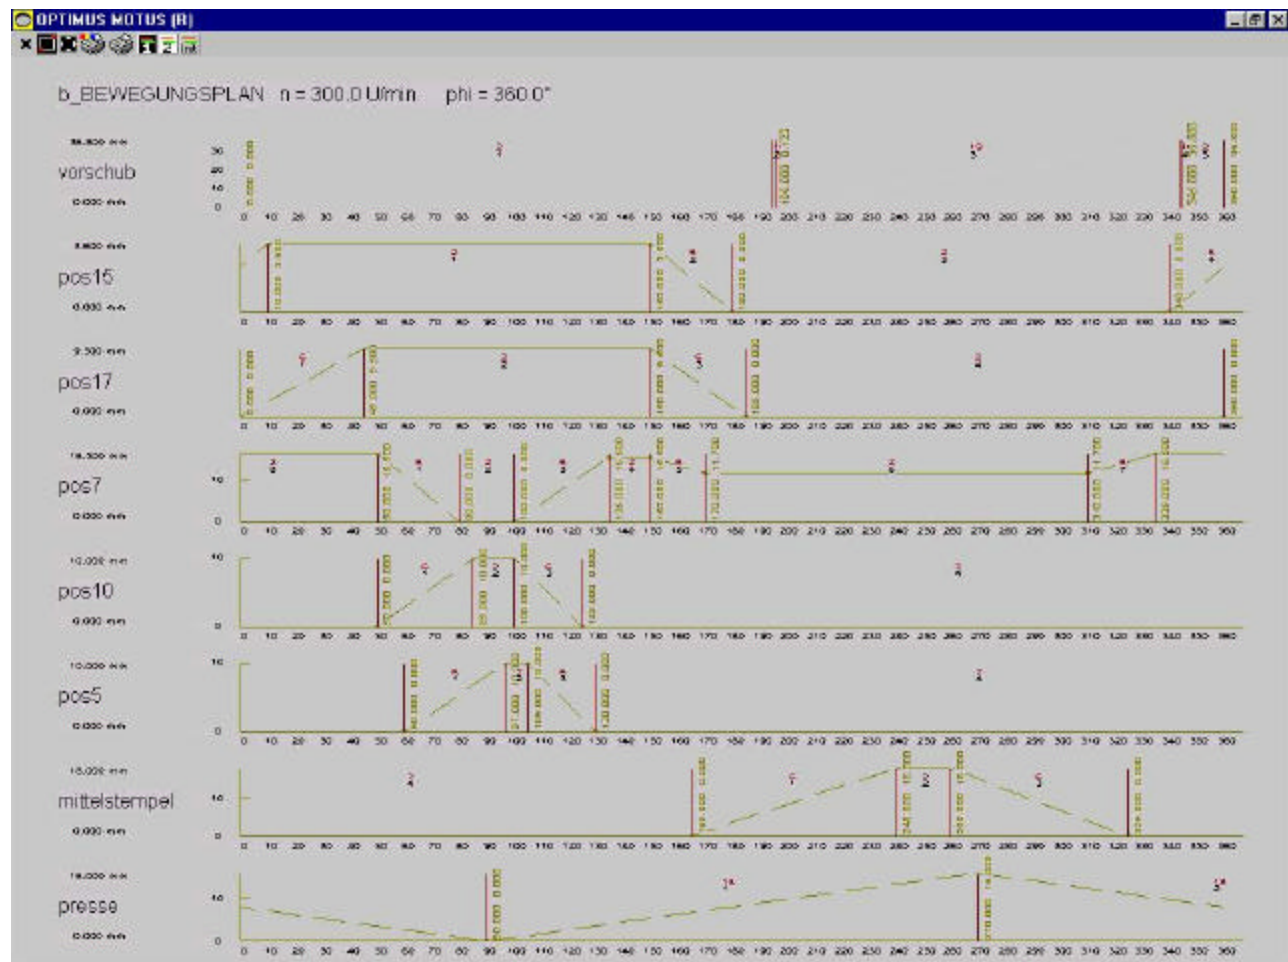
OPTIMUS MOTUS (R)

b_BEWEGUNGSPLAN n = 300.0 U/min phi = 360.0°

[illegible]
vorschub
0.000 mm
30
20
10
0
0 10 20 30 40 50 60 70 80 90 100 110 120 130 140 150 160 170 180 190 200 210 220 230 240 250 260 270 280 290 300 310 320 330 340 350 360

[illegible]
pos15
0.000 mm
0 10 20 30 40 50 60 70 80 90 100 110 120 130 140 150 160 170 180 190 200 210 220 230 240 250 260 270 280 290 300 310 320 330 340 350 360

9.300 mm
pos17
0.000 mm
0 10 20 30 40 50 60 70 80 90 100 110 120 130 140 150 160 170 180 190 200 210 220 230 240 250 260 270 280 290 300 310 320 330 340 350 360

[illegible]
pos7
0.000 mm
10
0
0 10 20 30 40 50 60 70 80 90 100 110 120 130 140 150 160 170 180 190 200 210 220 230 240 250 260 270 280 290 300 310 320 330 340 350 360

10.000 mm
pos10
0.000 mm
10
0
0 10 20 30 40 50 60 70 80 90 100 110 120 130 140 150 160 170 180 190 200 210 220 230 240 250 260 270 280 290 300 310 320 330 340 350 360

10.000 mm
pos5
0.000 mm
10
0
0 10 20 30 40 50 60 70 80 90 100 110 120 130 140 150 160 170 180 190 200 210 220 230 240 250 260 270 280 290 300 310 320 330 340 350 360

15.000 mm
mittelstempel
0.000 mm
10
0
0 10 20 30 40 50 60 70 80 90 100 110 120 130 140 150 160 170 180 190 200 210 220 230 240 250 260 270 280 290 300 310 320 330 340 350 360

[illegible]
presse
0.000 mm
10
0
0 10 20 30 40 50 60 70 80 90 100 110 120 130 140 150 160 170 180 190 200 210 220 230 240 250 260 270 280 290 300 310 320 330 340 350 360